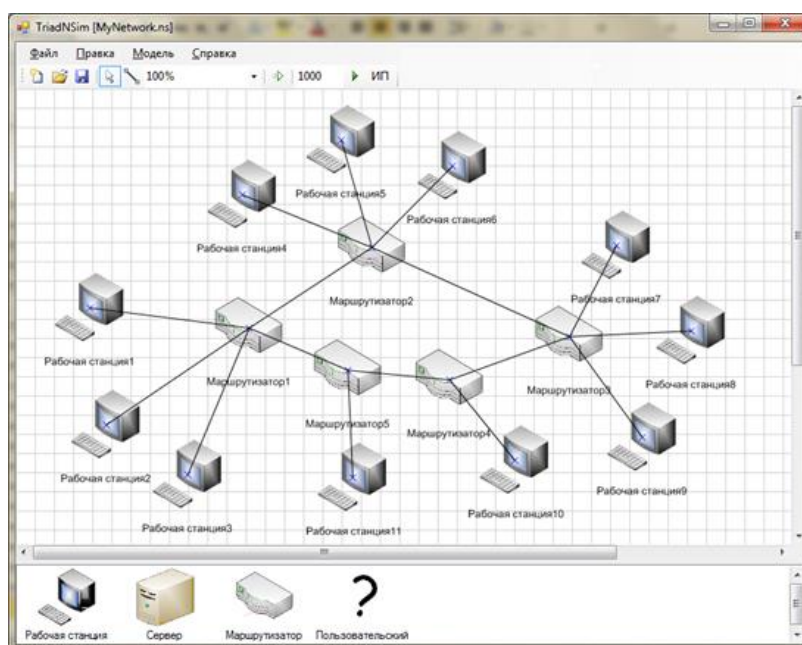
TriadNSim [MyNetwork.ns]

Файл Правка Модель Справка

100% 1000 ИП

Рабочая станция5

Рабочая станция6

Рабочая станция4

Маршрутизатор2

Рабочая станция7

Рабочая станция1

Маршрутизатор1

Рабочая станция8

Маршрутизатор3

Маршрутизатор5

Маршрутизатор4

Рабочая станция2

Рабочая станция9

Рабочая станция10

Рабочая станция3

Рабочая станция11

Рабочая станция Сервер Маршрутизатор Пользовательский